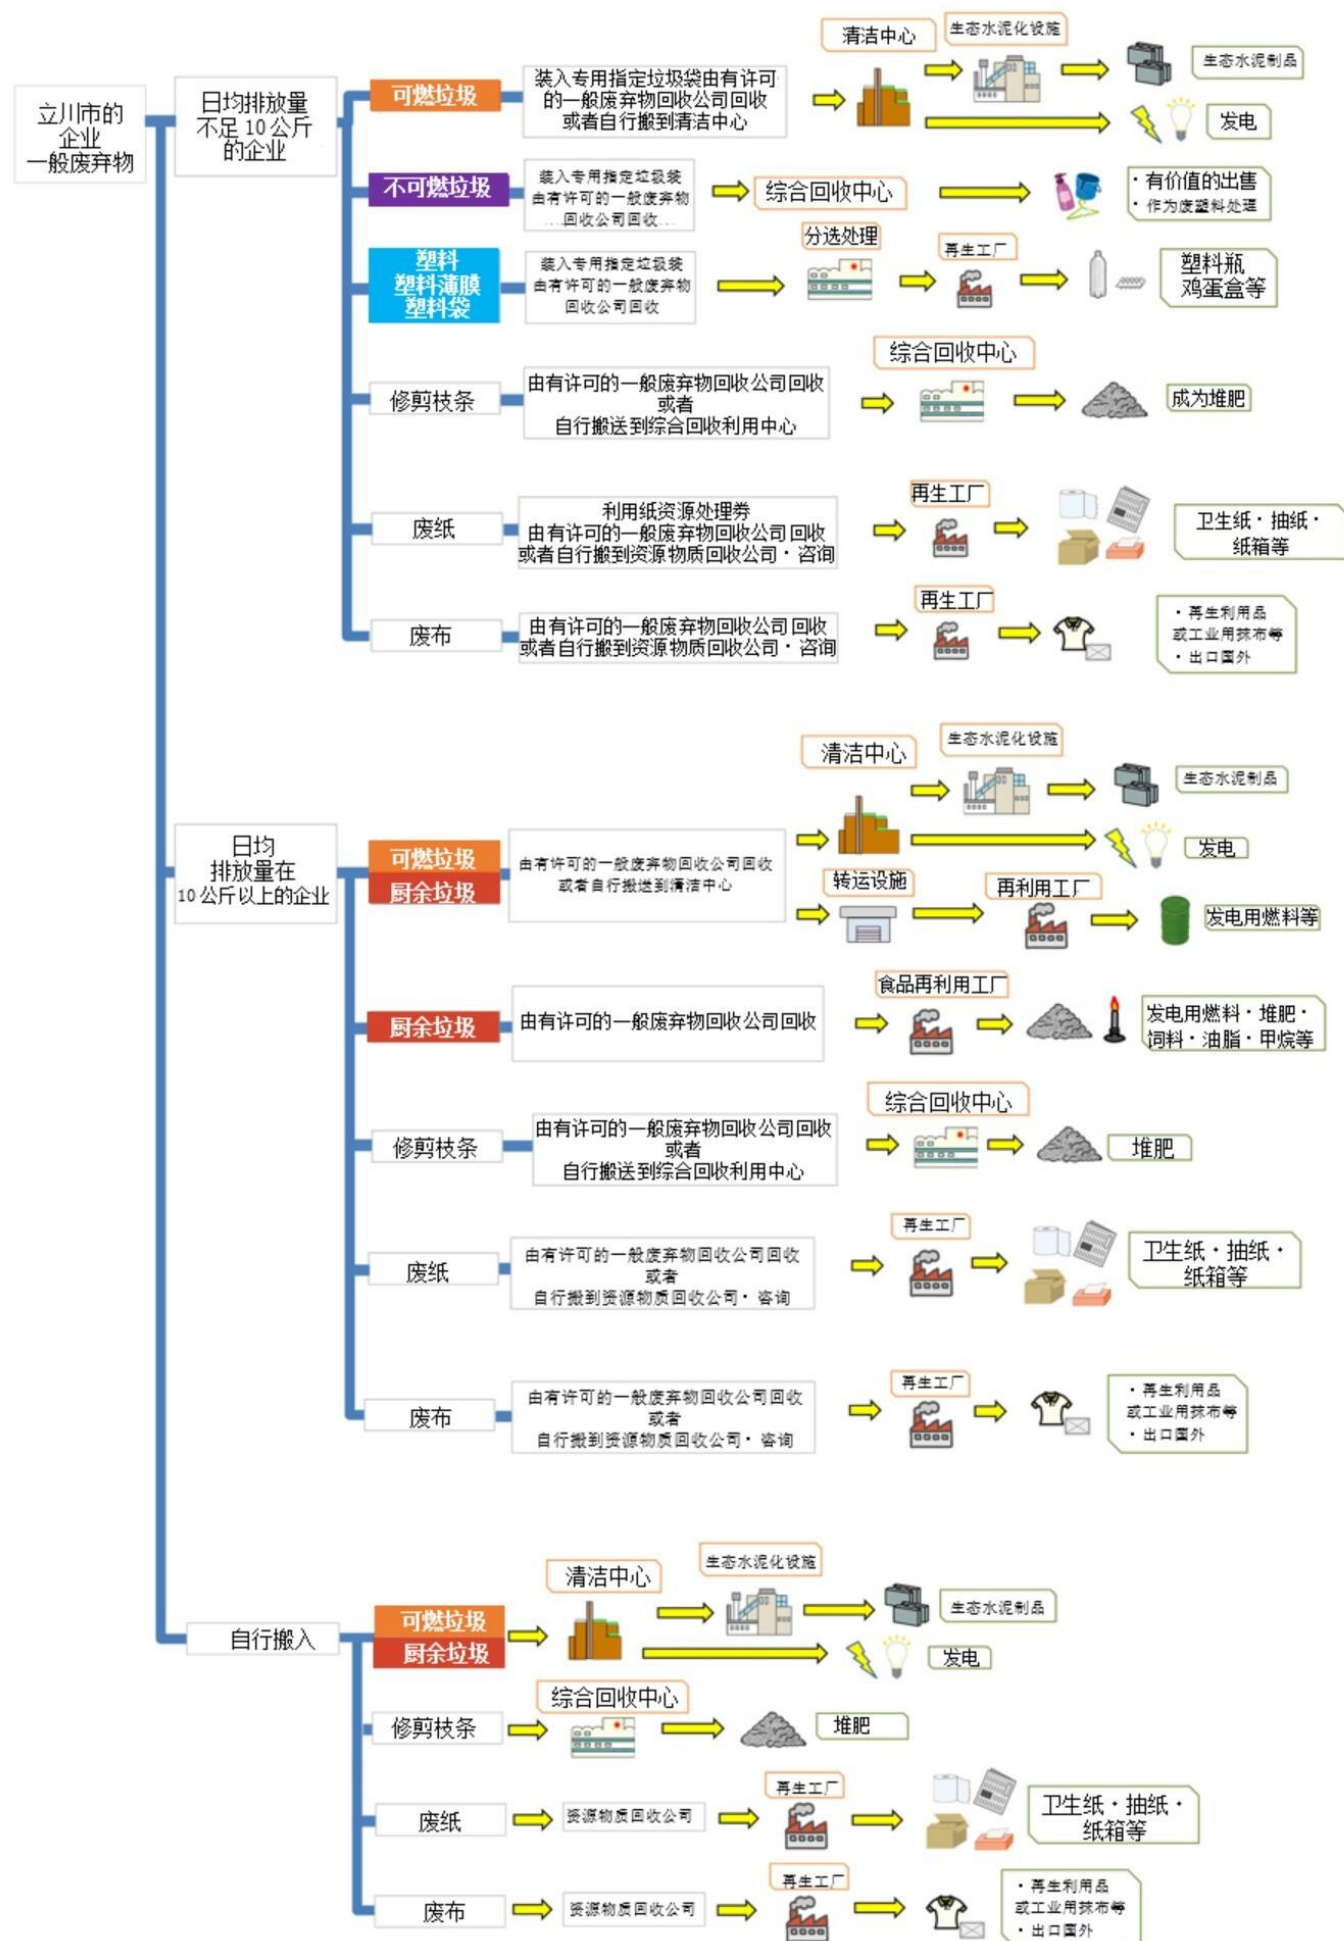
立川市的企业一般废弃物

日均排放量不足 10 公斤的企业

可燃垃圾
装入专用指定垃圾袋由有许可的一般废弃物回收公司回收或者自行搬到清洁中心
清洁中心
生态水泥化设施
生态水泥制品
发电

不可燃垃圾
装入专用指定垃圾袋由有许可的一般废弃物回收公司回收
综合回收中心
・有价值的出售
・作为废塑料处理

塑料
塑料薄膜
塑料袋
装入专用指定垃圾袋由有许可的一般废弃物回收公司回收
分选处理
再生工厂
塑料瓶
鸡蛋盒等

修剪枝条
由有许可的一般废弃物回收公司回收或者自行搬送到综合回收利用中心
综合回收中心
成为堆肥

废纸
利用纸资源处理券由有许可的一般废弃物回收公司回收或者自行搬到资源物质回收公司・咨询
再生工厂
卫生纸・抽纸・纸箱等

废布
由有许可的一般废弃物回收公司回收或者自行搬到资源物质回收公司・咨询
再生工厂
・再生利用品或工业用抹布等
・出口国外

日均排放量在 10 公斤以上的企业

可燃垃圾
厨余垃圾
由有许可的一般废弃物回收公司回收或者自行搬送到清洁中心
清洁中心
生态水泥化设施
生态水泥制品
发电
转运设施
再利用工厂
发电用燃料等

厨余垃圾
由有许可的一般废弃物回收公司回收
食品再利用工厂
发电用燃料・堆肥・饲料・油脂・甲烷等

修剪枝条
由有许可的一般废弃物回收公司回收或者自行搬送到综合回收利用中心
综合回收中心
堆肥

废纸
由有许可的一般废弃物回收公司回收或者自行搬到资源物质回收公司・咨询
再生工厂
卫生纸・抽纸・纸箱等

废布
由有许可的一般废弃物回收公司回收或者自行搬到资源物质回收公司・咨询
再生工厂
・再生利用品或工业用抹布等
・出口国外

自行搬入

可燃垃圾
厨余垃圾
清洁中心
生态水泥化设施
生态水泥制品
发电

修剪枝条
综合回收中心
堆肥

废纸
资源物质回收公司
再生工厂
卫生纸・抽纸・纸箱等

废布
资源物质回收公司
再生工厂
・再生利用品或工业用抹布等
・出口国外